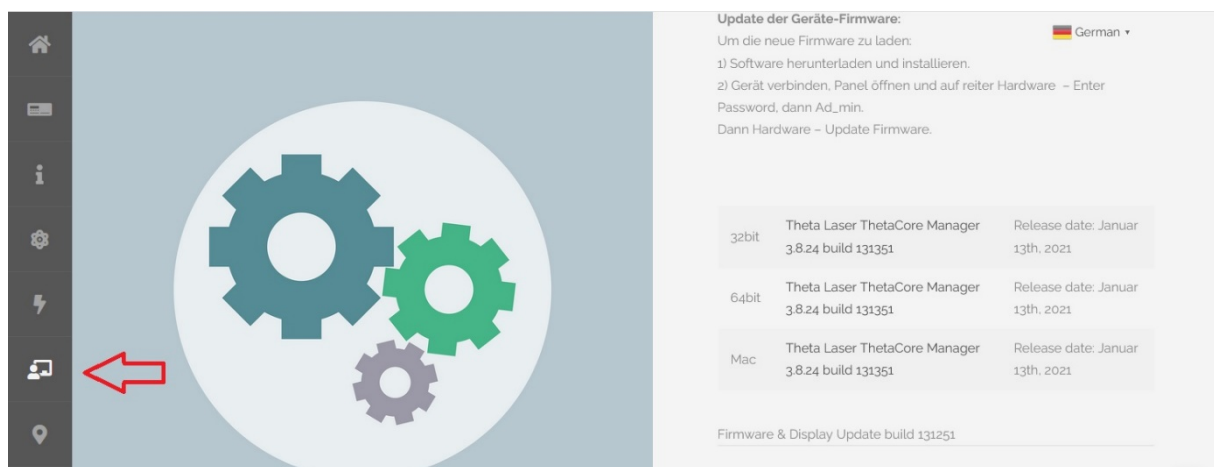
Update der Geräte-Firmware:

German ▾

Um die neue Firmware zu laden:
1) Software herunterladen und installieren.
2) Gerät verbinden, Panel öffnen und auf reiter Hardware – Enter Password, dann Ad_min.
Dann Hardware – Update Firmware.

| 32bit | Theta Laser ThetaCore Manager 3.8.24 build 131351 | Release date: Januar 13th, 2021 |
|---|---|---|
| 64bit | Theta Laser ThetaCore Manager 3.8.24 build 131351 | Release date: Januar 13th, 2021 |
| Mac | Theta Laser ThetaCore Manager 3.8.24 build 131351 | Release date: Januar 13th, 2021 |

Firmware & Display Update build 131251